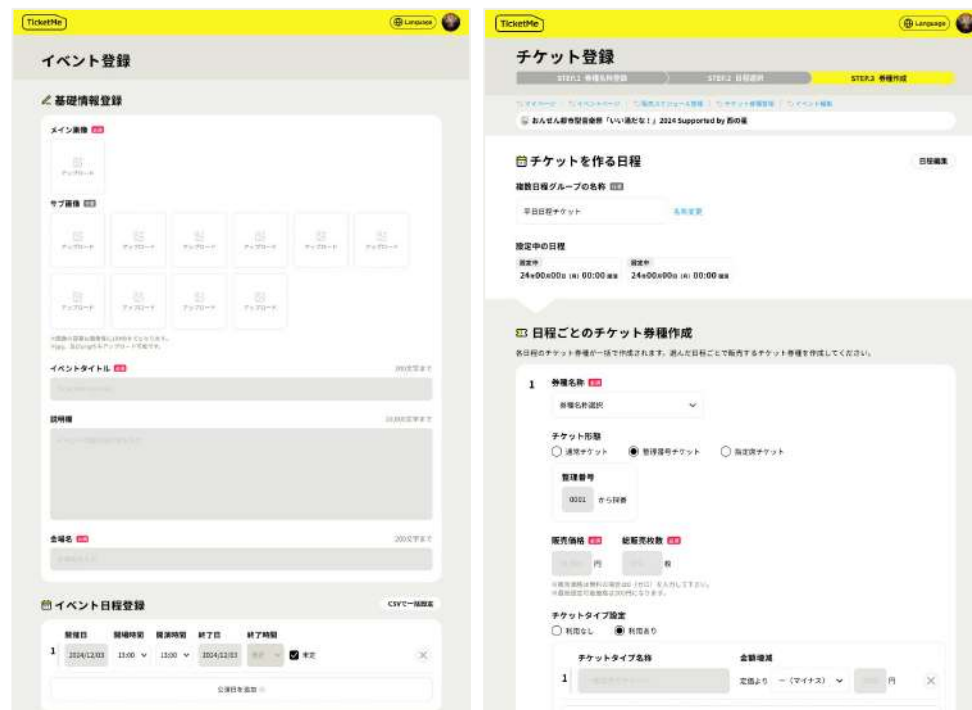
TicketMe

Language

イベント登録

基礎情報登録

メイン画像 必須

アップロード

サブ画像 任意

アップロード アップロード アップロード アップロード アップロード アップロード

アップロード アップロード アップロード アップロード

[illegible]

イベントタイトル 必須

200文字まで

説明欄

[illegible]文字まで

会場名 必須

200文字まで

イベント日程登録

CSVで一括設定

開催日 開場時間 開演時間 終了日 終了時間

1 2024/12/03 13:00 13:00 2024/12/03 未定

公演日を追加

TicketMe

Language

チケット登録

STEP.1 券種名称登録 STEP.2 日程選択 STEP.3 券種作成

マイページ | イベントページ | 販売スケジュール管理 | チケット券種管理 | イベント編集

おんせん都市型音楽祭「いい湯だな！」2024 Supported by 西の風

チケットを作る日程

日程編集

複数日程グループの名称 任意

平日日程チケット

名称変更

設定中の日程

24年00月00日 (木) 00:00 開演 24年00月00日 (木) 00:00 開演

日程ごとのチケット券種作成

各日程のチケット券種が一括で作成されます。選んだ日程ごとで販売するチケット券種を作成してください。

1 券種名称 必須

券種名称選択

チケット形態

通常チケット 整理番号チケット 指定席チケット

整理番号

0001 から採番

販売価格 必須 総販売枚数 必須

円 枚

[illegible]

チケットタイプ設定

利用なし 利用あり

チケットタイプ名称 金額増減

1 定価より ー（マイナス） 円